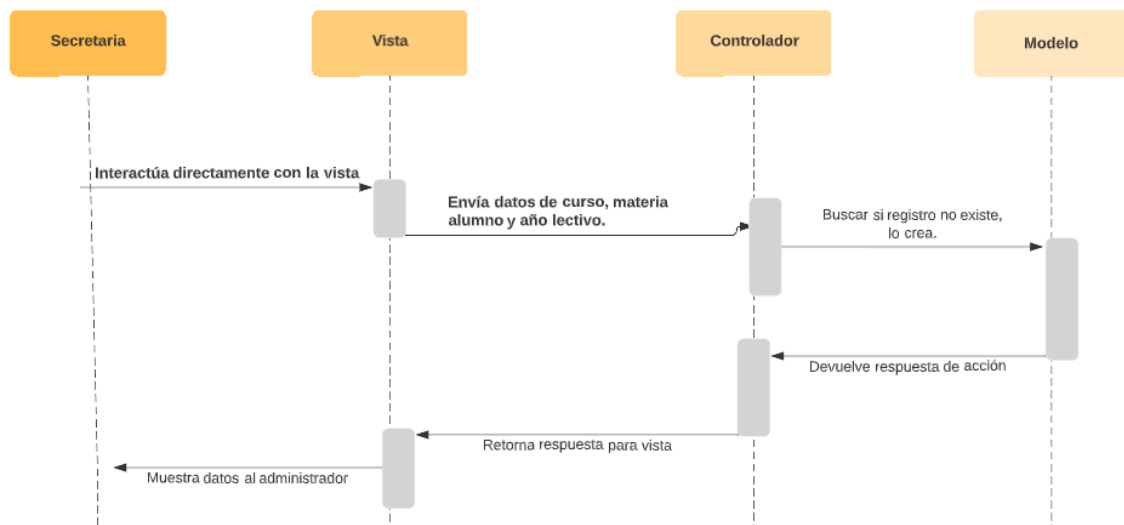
Secretaria

Vista

Controlador

Modelo

Interactúa directamente con la vista

Envía datos de curso, materia alumno y año lectivo.

Buscar si registro no existe, lo crea.

Devuelve respuesta de acción

Retorna respuesta para vista

Muestra datos al administrador